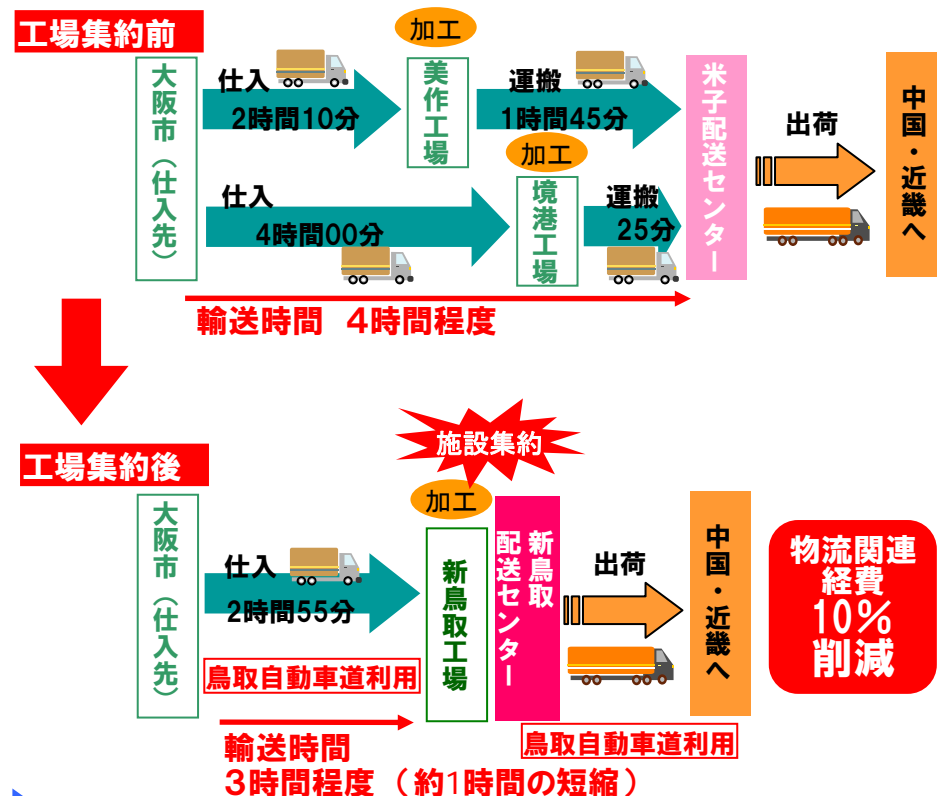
工場集約前

加工

大阪市（仕入先）

仕入
2時間10分

美作工場

運搬
1時間45分

米子配送センター

出荷

中国・近畿へ

加工

仕入
4時間00分

境港工場

運搬
25分

輸送時間　4時間程度

工場集約後

施設集約

加工

大阪市（仕入先）

仕入
2時間55分

新鳥取工場

新鳥取配送センター

出荷

中国・近畿へ

物流関連経費10%削減

鳥取自動車道利用

鳥取自動車道利用

輸送時間
3時間程度（約1時間の短縮）